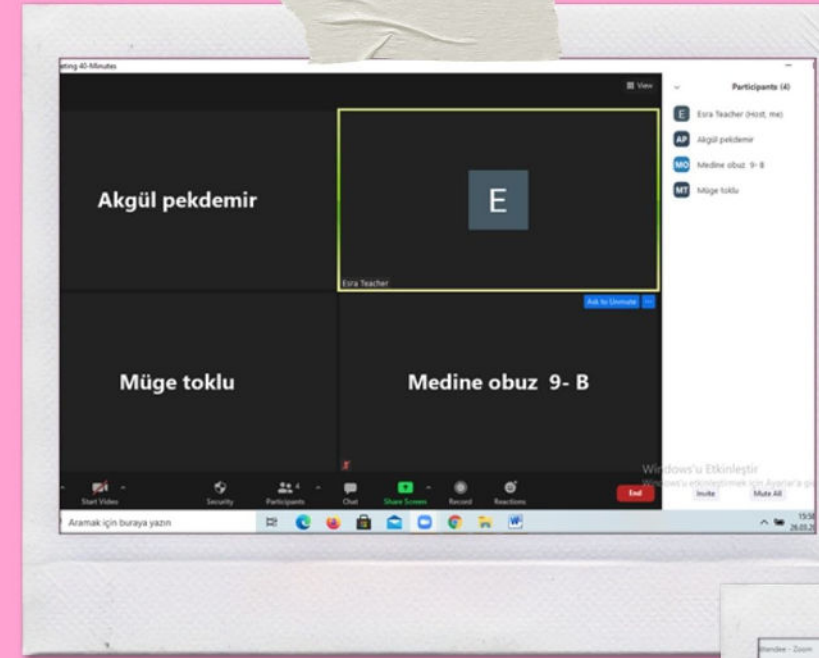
eting 40-Minutes

View

Participants (4)

E Esra Teacher (Host, me)

AP Akgül pekdemir

MO Medine obuz 9- B

MT Müge toklu

Akgül pekdemir

E

Esra Teacher

Ask to Unmute

Müge toklu

Medine obuz 9- B

Start Video

Security

Participants 4

Chat

Share Screen

Record

Reactions

End

Windows'u Etkinleştir

Windows'u etkinleştirmek için Ayarlar'a gi

Invite

Mute All

Aramak için buraya yazın

15:50

26.03.2

Mandee - Zoom